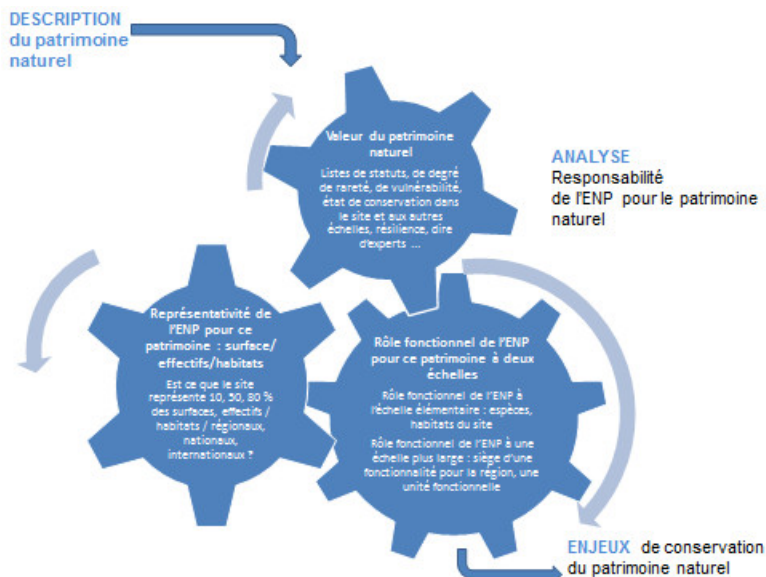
DESCRIPTION
du patrimoine
naturel

Valeur du patrimoine naturel

Listes de statuts, de degré de rareté, de vulnérabilité, état de conservation dans le site et aux autres échelles, résilience, dire d'experts ...

ANALYSE
Responsabilité de l'ENP pour le patrimoine naturel

Représentativité de l'ENP pour ce patrimoine : surface/ effectifs/habitats

Est ce que le site représente 10, 50, 80 % des surfaces, effectifs / habitats / régionaux, nationaux, internationaux ?

Rôle fonctionnel de l'ENP pour ce patrimoine à deux échelles

Rôle fonctionnel de l'ENP à l'échelle élémentaire : espèces, habitats du site

Rôle fonctionnel de l'ENP à une échelle plus large : siège d'une fonctionnalité pour la région, une unité fonctionnelle

ENJEUX de conservation
du patrimoine naturel